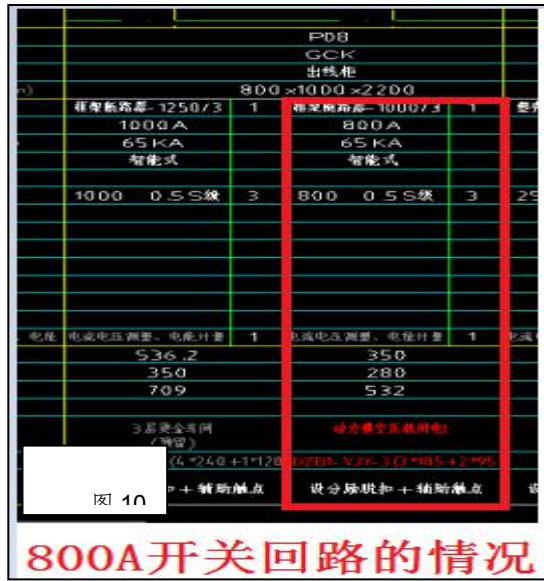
PD8
GCK
出线柜
n) 800×1000×2200

| 框架断路器-1250/3 | 1 | 框架断路器-1000/3 | 1 | 框 |
|---|---|---|---|---|
| 1000A | | 800A | | |
| 65KA | | 65KA | | |
| 智能式 | | 智能式 | | |
| 1000 0.5S级 | 3 | 800 0.5S级 | 3 | 25 |
| 电流电压测量、电能计量 | 1 | 电流电压测量、电能计量 | 1 | 电流 |
| 536.2 | | 350 | | |
| 350 | | 280 | | |
| 709 | | 532 | | |
| 3层设备用间 (预留) | | 动力楼变压器用电 | | |
| (4*240+1*120) | | DZBN-YJY-3(3*185+2*95 | | |
| 扣+辅助触点 | | 设分励脱扣+辅助触点 | | 设 |

图 10

800A开关回路的情况